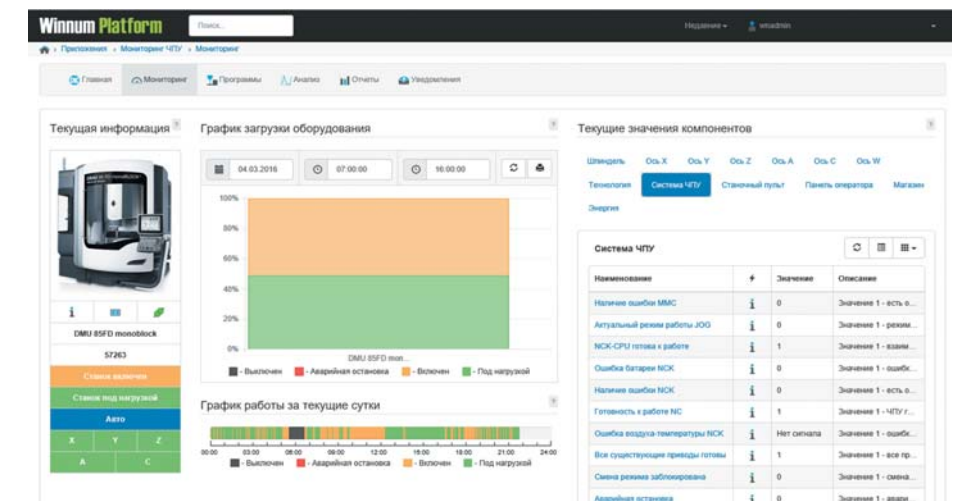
Winnum Platform Поиск... Недавние admin

Приложения › Мониторинг ЧПУ › Мониторинг

Главная Мониторинг Программы Анализ Отчеты Уведомления

Текущая информация

DMU 85FD monoblock

57263

Станок включен

Станок под нагрузкой

Авто

X Y Z

A C

График загрузки оборудования

04.03.2016 07:00:00 16:00:00

100%

80%

60%

40%

20%

0%

DMU 85FD mon...

- Выключен - Аварийная остановка - Включен - Под нагрузкой

График работы за текущие сутки

00:00 03:00 06:00 09:00 12:00 15:00 18:00 21:00 24:00

- Выключен - Аварийная остановка - Включен - Под нагрузкой

Текущие значения компонентов

Шпиндель Ось X Ось Y Ось Z Ось A Ось C Ось W

Технология Система ЧПУ Станочный пульт Панель оператора Магазин

Энергия

Система ЧПУ

| Наименование | | Значение | Описание |
|---|---|---|---|
| Наличие ошибки MMC | i | 0 | Значение 1 - есть о... |
| Актуальный режим работы JOG | i | 0 | Значение 1 - режим... |
| NCK-CPU готова к работе | i | 1 | Значение 1 - взаим... |
| Ошибка батареи NCK | i | 0 | Значение 1 - ошибк... |
| Наличие ошибки NCK | i | 0 | Значение 1 - есть о... |
| Готовность к работе NC | i | 1 | Значение 1 - ЧПУ г... |
| Ошибка воздуха-температуры NCK | i | Нет сигнала | Значение 1 - ошибк... |
| Все существующие приводы готовы | i | 1 | Значение 1 - все пр... |
| Смена режима заблокирована | i | 0 | Значение 1 - смена... |
| Аварийная остановка | i | 0 | Значение 1 - авари... |